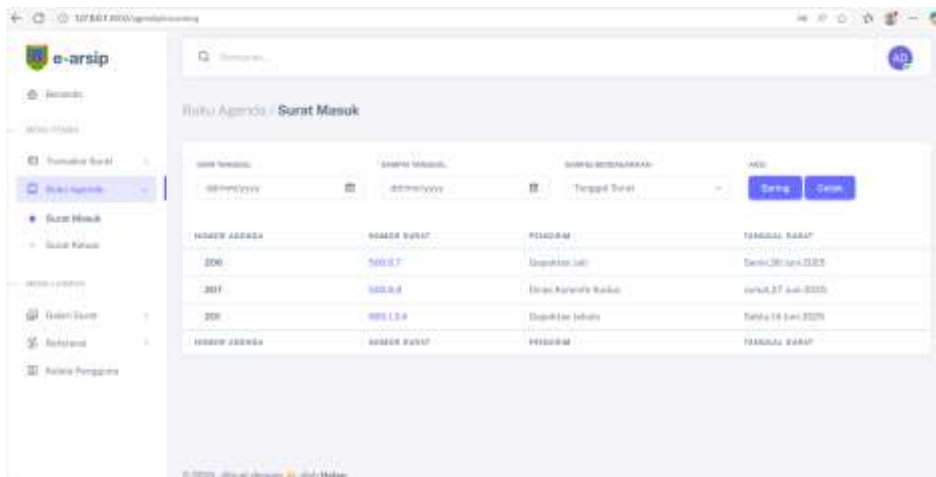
e-arsip

Q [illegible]

AD

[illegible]

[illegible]

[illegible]

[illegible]

Surat Masuk

Surat Keluar

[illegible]

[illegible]

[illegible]

Kelola Pengguna

Buku Agenda / Surat Masuk

| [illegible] | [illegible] | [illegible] | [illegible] |
|---|---|---|---|
| dd/mm/yyyy | dd/mm/yyyy | Tanggal Surat | Saring Cetak |

| NOMOR AGENDA | NOMOR SURAT | PENGIRIM | TANGGAL SURAT |
|---|---|---|---|
| 200 | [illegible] | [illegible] | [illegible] |
| 201 | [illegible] | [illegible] | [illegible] |
| 202 | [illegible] | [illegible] | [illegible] |
| NOMOR AGENDA | NOMOR SURAT | PENGIRIM | TANGGAL SURAT |

© 2023 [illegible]